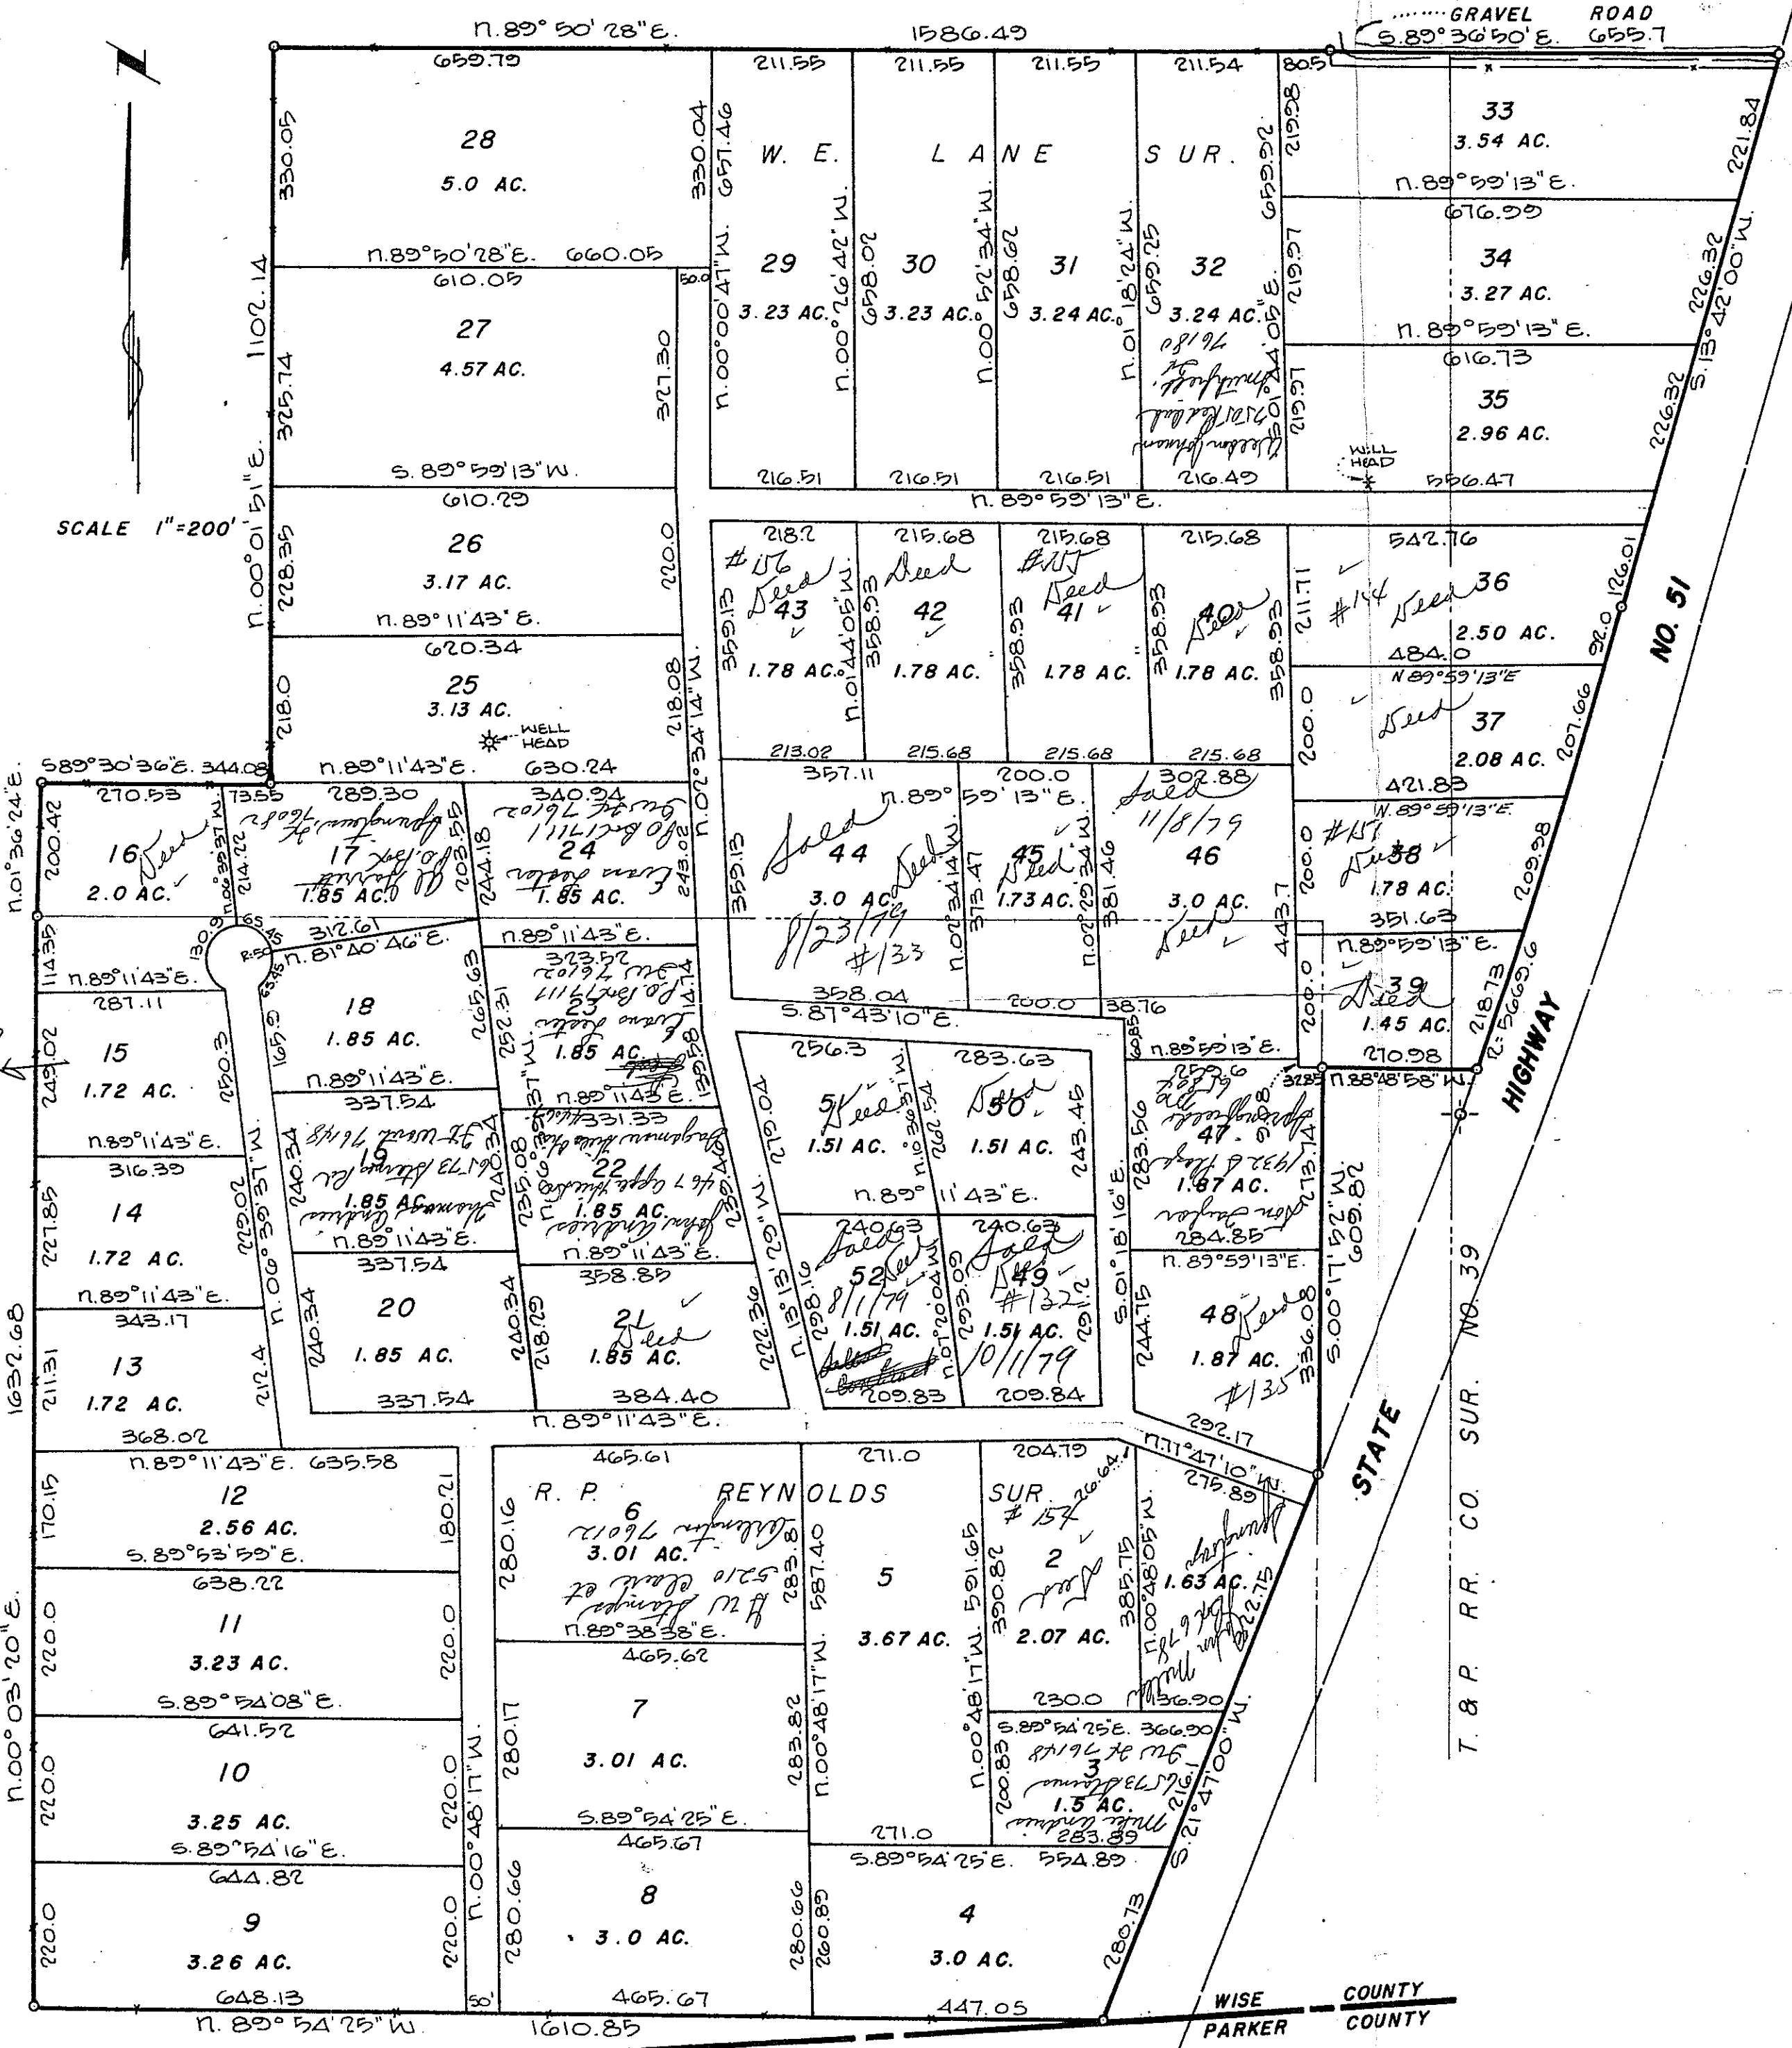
N. 89° 50' 28" E. 1586.49
GRAVEL ROAD
S. 89° 36' 50" E. 655.7

SCALE 1" = 200'

659.79
28
5.0 AC.
330.05
330.04
N. 89° 50' 28" E. 660.05
610.05
27
4.57 AC.
325.74
327.30
50.0
S. 89° 59' 13" W.
610.29
26
3.17 AC.
228.35
220.0
N. 89° 11' 43" E.
620.34
25
3.13 AC.
WELL HEAD
218.0
218.08
N. 00° 01' 51" E.
1102.14
S. 89° 30' 36" E. 344.08
N. 89° 11' 43" E. 630.24

211.55 211.55 211.55 211.54 80.5
W. E. LANE SUR.
657.46
N. 00° 00' 47" W.
29
3.23 AC.
658.02
N. 00° 26' 42" W.
30
3.23 AC.
658.62
N. 00° 52' 34" W.
31
3.24 AC.
659.25
N. 01° 18' 24" W.
32
3.24 AC.
659.92
N. 01° 44' 05" W.
219.98
219.97
219.97
Sheldon Johnson 8302 Rebel Springfield 76108
216.51 216.51 216.51 216.49
WELL HEAD
556.47
N. 89° 59' 13" E.

33
3.54 AC.
N. 89° 59' 13" E.
676.99
34
3.27 AC.
N. 89° 59' 13" E.
616.73
35
2.96 AC.
221.84
226.32
226.32
S. 13° 42' 00" W.

218.2
#156 Deed
43
1.78 AC.
359.13
215.68
Deed
42
1.78 AC.
358.93
N. 01° 44' 05" W.
215.68
#155 Deed
41
1.78 AC.
358.93
215.68
Deed
40
1.78 AC.
358.93
358.93
213.02 215.68 215.68 215.68
N. 02° 34' 14" W.

542.76
#14 Deed 36
2.50 AC.
211.71
126.01
92.0
484.0
N 89° 59' 13" E
Deed
37
2.08 AC.
200.0
207.66
421.83
W. 89° 59' 13" E.
#157
Deed 38
1.78 AC.
200.0
209.98
351.63
N. 89° 59' 13" E.
39
Deed
1.45 AC.
218.73
200.0
R = 5665.6
210.98
N. 88° 48' 58" W.
NO. 51
HIGHWAY

270.53
16 Deed
2.0 AC.
200.42
73.55
289.30
17
1.85 AC.
214.22
N. 06° 39' 37" W.
203.56
340.94
24
1.85 AC.
244.18
243.02
312.61
N. 81° 40' 46" E.
130.9
65.45
R = 50
N. 89° 11' 43" E.
N. 01° 36' 24" E.
114.35
N. 89° 11' 43" E.
287.11
15
1.72 AC.
249.02
250.3
18
1.85 AC.
165.5
265.63
N. 89° 11' 43" E.
323.52
23
1.85 AC.
252.31
N. 89° 11' 43" E.
337.54
19
1.85 AC.
240.34
240.34
N. 89° 11' 43" E.
331.33
22
1.85 AC.
235.08
239.61
N. 89° 11' 43" E.
N. 89° 11' 43" E.
316.39
14
1.72 AC.
227.85
229.02
N. 06° 39' 37" W.
N. 89° 11' 43" E.
343.17
13
1.72 AC.
211.31
212.4
337.54
20
1.85 AC.
240.34
240.34
337.54
358.85
21
Deed
1.85 AC.
218.29
222.36
384.40
368.02
N. 89° 11' 43" E.
1632.68

357.11
N. 89° 59' 13" E.
Sold
44
3.0 AC.
Deed
8/23/79
#133
359.13
341.4
200.0
45
Deed
1.73 AC.
373.47
N. 02° 34' 14" W.
302.88
Sold 11/8/79
46
3.0 AC.
Deed
381.46
443.7
358.04 200.0 38.76
S. 87° 43' 10" E.
256.3
51 Deed
1.51 AC.
270.04
283.63
Deed 50
1.51 AC.
262.54
N. 01° 36' 17" W.
243.46
N. 89° 11' 43" E.
240.63
Sold
Deed
52
8/1/79
1.51 AC.
258.16
N. 13° 13' 29" W.
209.83
240.63
Sold
49
#132
1.51 AC.
10/1/79
253.09
N. 01° 20' 04" W.
209.84
47
1.87 AC.
283.56
284.85
N. 89° 59' 13" E.
48 Deed
1.87 AC.
#135
244.75
336.08
S. 01° 18' 16" E.
292.17
N. 71° 47' 10" W.
273.14
609.82
S. 00° 11' 52" W.
32.85

465.61
R. P. REYNOLDS SUR.
6
3.01 AC.
280.16
283.81
N. 89° 38' 38" E.
465.62
7
3.01 AC.
280.17
283.82
S. 89° 54' 25" E.
465.67
8
3.0 AC.
280.66
280.66
465.67
271.0
5
3.67 AC.
587.40
N. 00° 48' 17" W.
271.0
204.79
#154
2
2.07 AC.
591.65
390.82
N. 00° 48' 17" W.
230.0
275.89
1.63 AC.
385.75
N. 00° 48' 05" W.
36.90
S. 89° 54' 25" E. 366.90
3
1.5 AC.
200.83
283.89
216.1
S. 21° 47' 00" W.
S. 89° 54' 25" E. 554.89
4
3.0 AC.
260.89
280.73
447.05

N. 89° 11' 43" E. 635.58
12
2.56 AC.
170.15
180.21
S. 89° 53' 59" E.
638.22
11
3.23 AC.
220.0
220.0
S. 89° 54' 08" E.
641.52
10
3.25 AC.
220.0
220.0
S. 89° 54' 16" E.
644.82
9
3.26 AC.
220.0
220.0
648.13
N. 00° 03' 20" E.
N. 00° 48' 17" W.
50'
N. 89° 54' 25" W. 1610.85

STATE
T. & P. RR. CO. SUR. NO. 39
WISE COUNTY
PARKER COUNTY